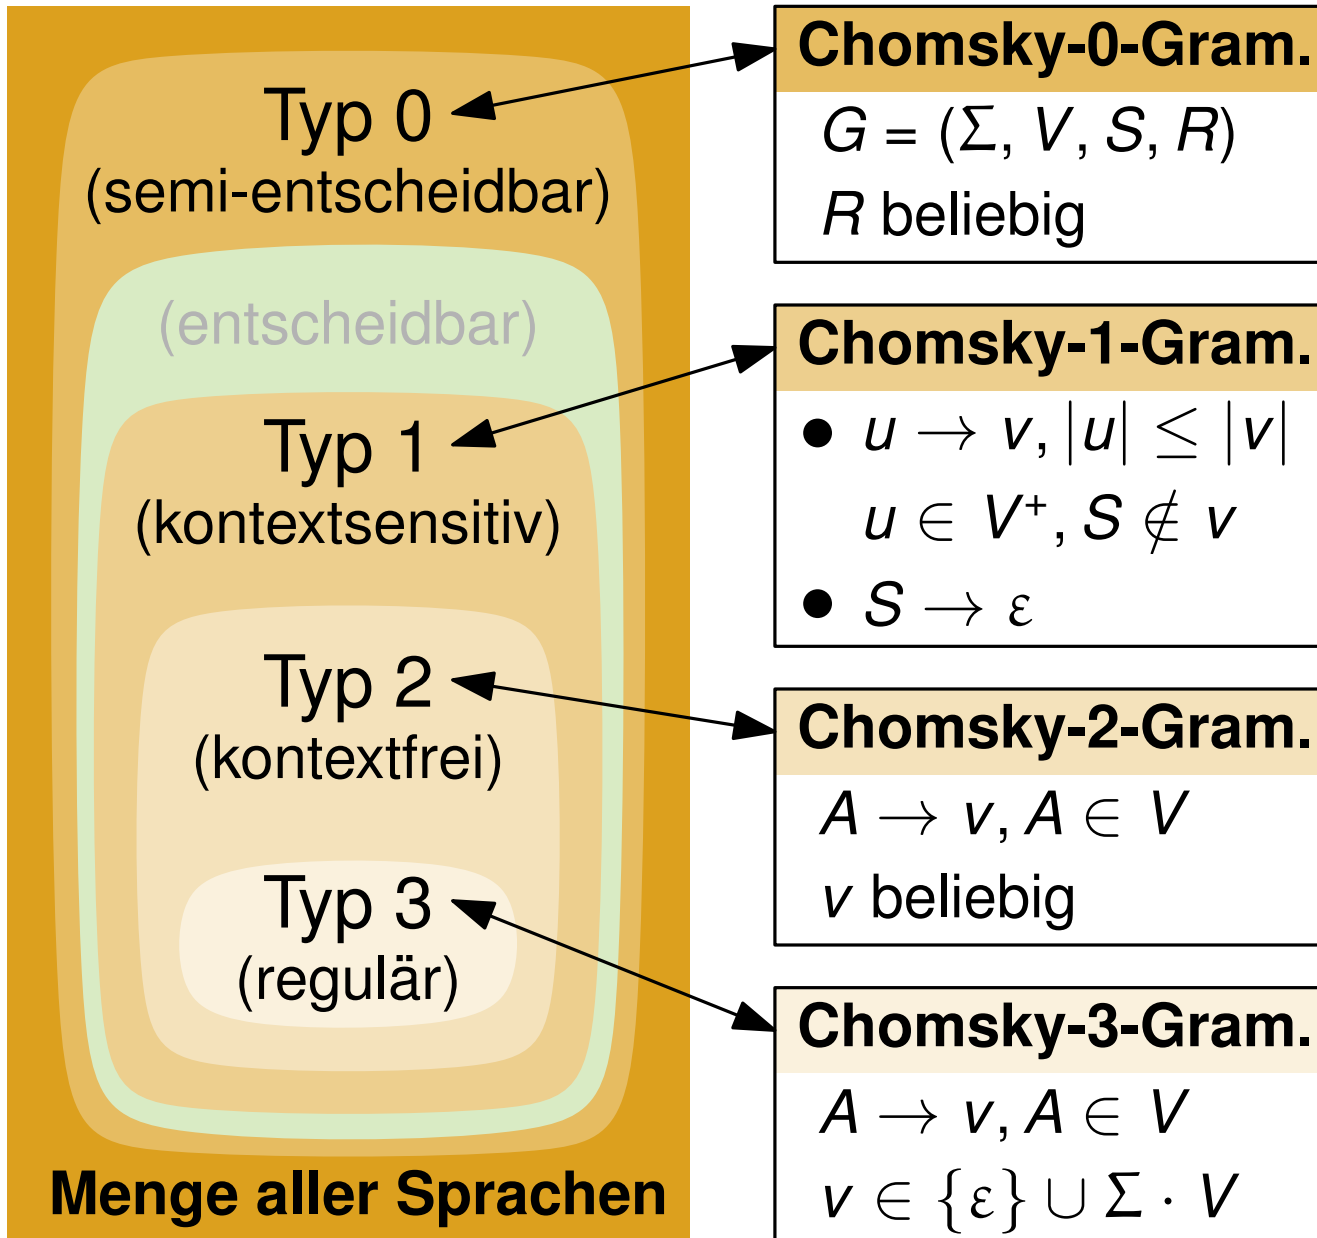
Typ 0
(semi-entscheidbar)

(entscheidbar)

Typ 1
(kontextsensitiv)

Typ 2
(kontextfrei)

Typ 3
(regulär)

Menge aller Sprachen

Chomsky-0-Gram.
$G = (\Sigma, V, S, R)$
$R$ beliebig

Chomsky-1-Gram.
• $u \rightarrow v, |u| \leq |v|$
$u \in V^+, S \notin v$
• $S \rightarrow \varepsilon$

Chomsky-2-Gram.
$A \rightarrow v, A \in V$
$v$ beliebig

Chomsky-3-Gram.
$A \rightarrow v, A \in V$
$v \in \{\varepsilon\} \cup \Sigma \cdot V$